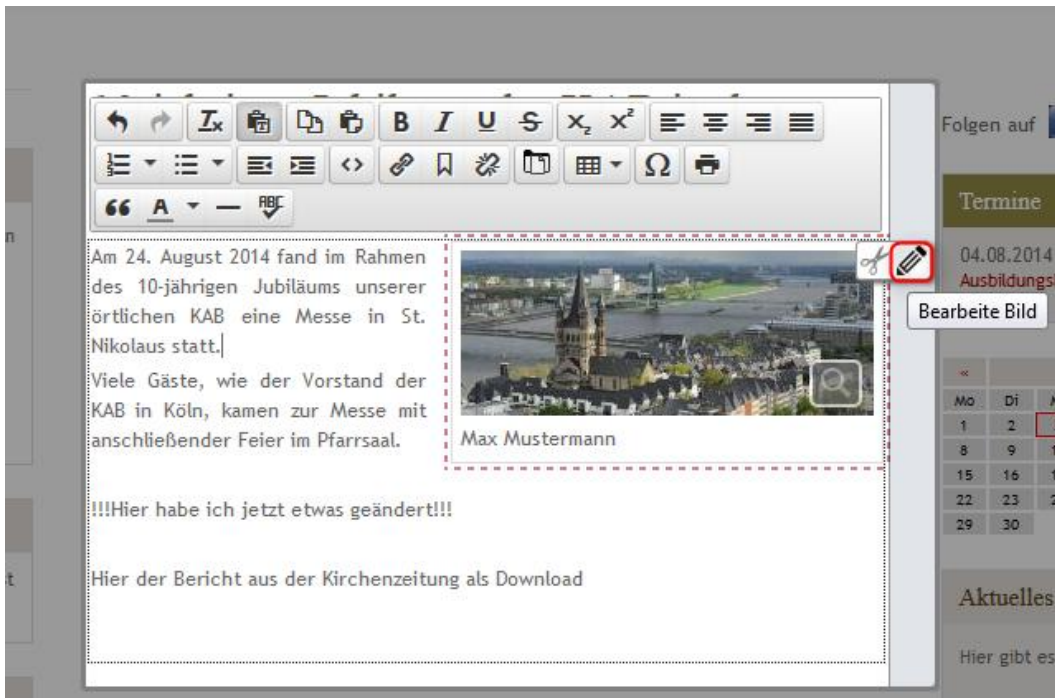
Am 24. August 2014 fand im Rahmen des 10-jährigen Jubiläums unserer örtlichen KAB eine Messe in St. Nikolaus statt.

Viele Gäste, wie der Vorstand der KAB in Köln, kamen zur Messe mit anschließender Feier im Pfarrsaal.

Max Mustermann

!!!Hier habe ich jetzt etwas geändert!!!

Hier der Bericht aus der Kirchenzeitung als Download

Bearbeite Bild

Folgen auf

Termine

04.08.2014

Ausbildungs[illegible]

«

| Mo | Di | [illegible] |
|---|---|---|
| 1 | 2 | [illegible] |
| 8 | 9 | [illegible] |
| 15 | 16 | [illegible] |
| 22 | 23 | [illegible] |
| 29 | 30 | |

Aktuelles

Hier gibt es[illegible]